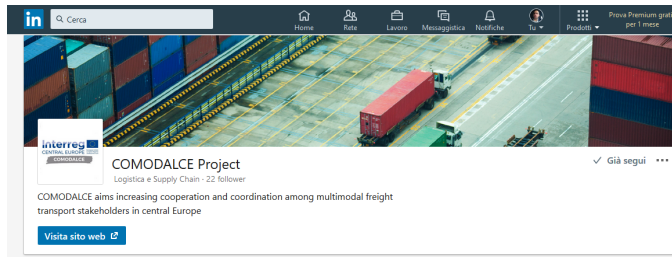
in Cerca

Home Rete Lavoro Messaggistica Notifiche Tu Prodotti Prova Premium grat per 1 mese

Interreg CENTRAL EUROPE COMODALCE

COMODALCE Project

Logistica e Supply Chain · 22 follower

✓ Già segui •••

COMODALCE aims increasing cooperation and coordination among multimodal freight transport stakeholders in central Europe

Visita sito web